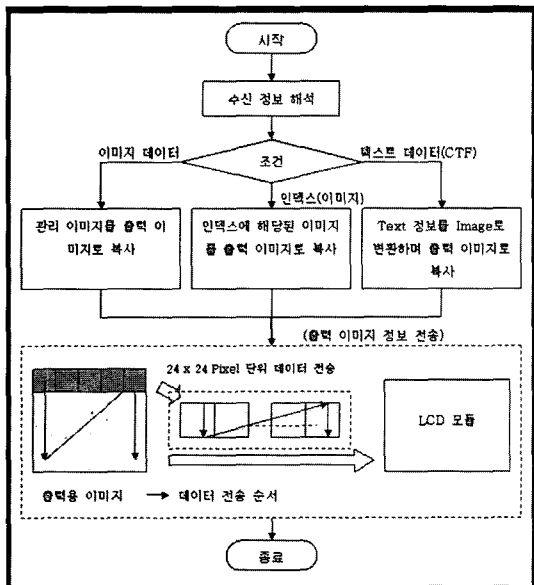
시작

수신 정보 해석

이미지 데이터

조건

텍스트 데이터(CTF)

인덱스(이미지)

관리 이미지를 출력 이미지로 복사

인덱스에 해당된 이미지를 출력 이미지로 복사

Text 정보를 Image로 변환하며 출력 이미지로 복사

(출력 이미지 정보 전송)

24 x 24 Pixel 단위 데이터 전송

LCD 모듈

출력용 이미지

데이터 전송 순서

종료